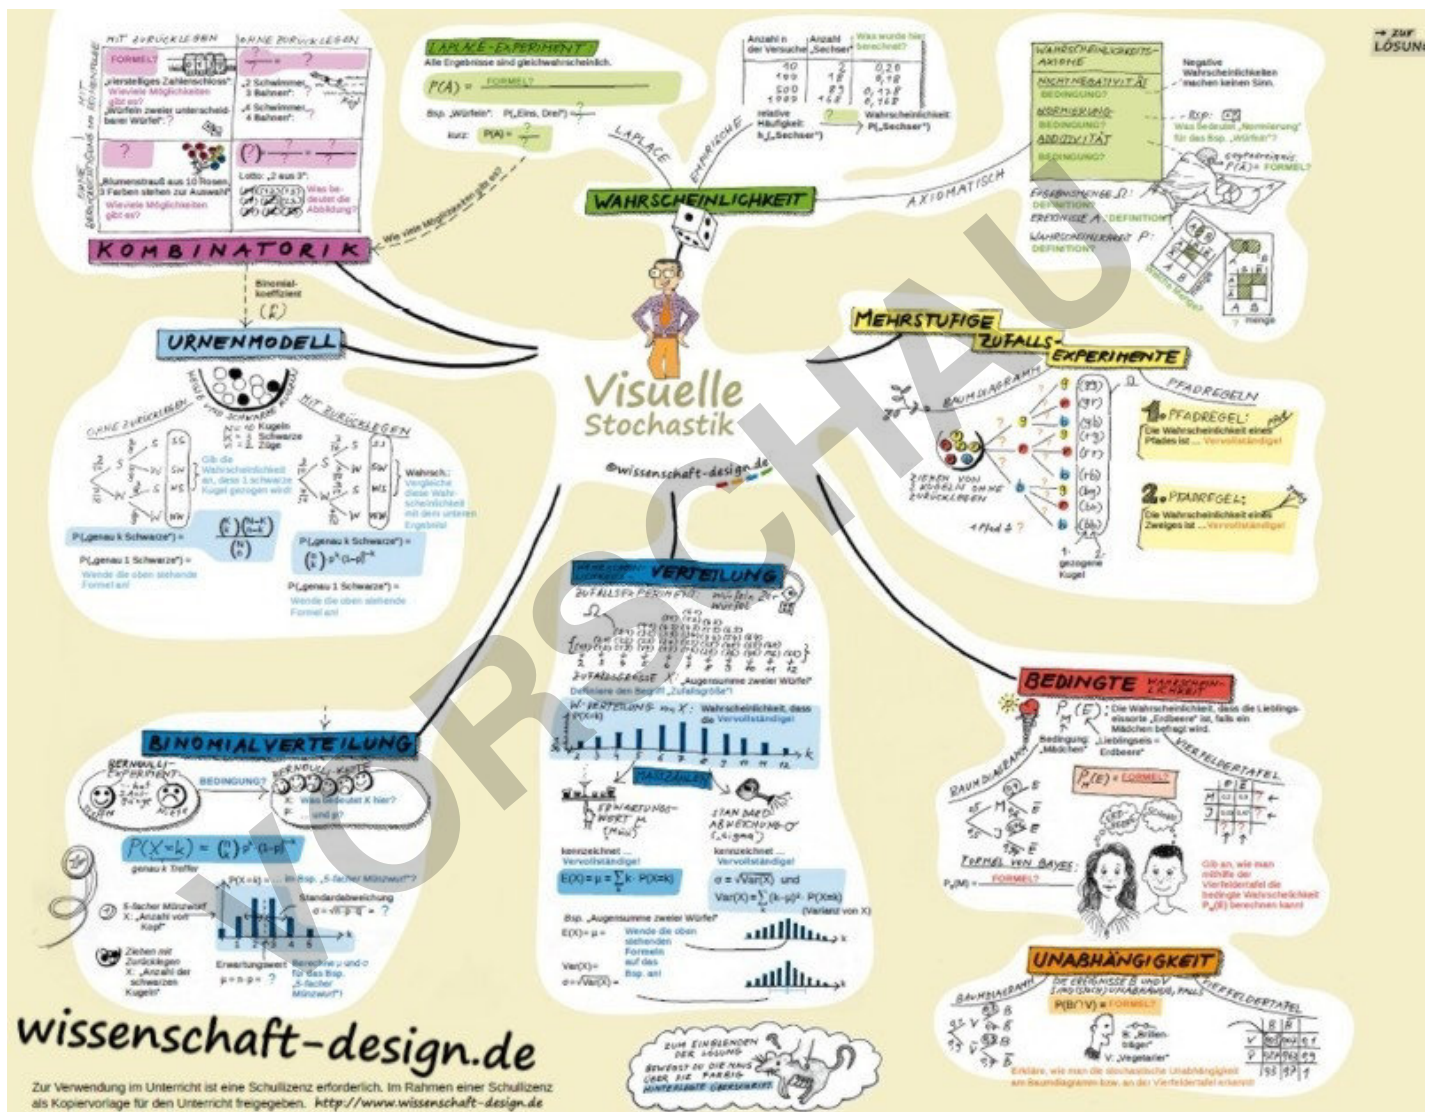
→ ZUR LÖSUNG

MIT ZURÜCKLEGEN

OHNE ZURÜCKLEGEN

FORMEL?

„Vierstelliges Zahlenschloss"
Wieviele Möglichkeiten gibt es?
„Würfeln zweier unterscheidbarer Würfel": ?

„2 Schwimmer, 3 Bahnen":
„4 Schwimmer, 4 Bahnen":

„Blumenstrauß aus 10 Rosen, 3 Farben stehen zur Auswahl"
Wieviele Möglichkeiten gibt es?

Lotto: „2 aus 3":
Was bedeutet die Abbildung?

MIT BERÜCKSICHTIGUNG DER REIHENFOLGE

OHNE BERÜCKSICHTIGUNG DER REIHENFOLGE

KOMBINATORIK

Wie viele Möglichkeiten gibt es?

LAPLACE-EXPERIMENT
Alle Ergebnisse sind gleichwahrscheinlich.
P(A) = FORMEL?
Bsp. „Würfeln": P(„Eins, Drei") = ?
kurz: P(A) = ?

| Anzahl n der Versuche | Anzahl „Sechser" | Was wurde hier berechnet? |
|---|---|---|
| 10 | 2 | 0,20 |
| 100 | 18 | 0,18 |
| 500 | 83 | 0,166 |
| 1000 | 168 | 0,168 |

relative Häufigkeit: $h_n$(„Sechser") ? Wahrscheinlichkeit P(„Sechser")

LAPLACE
EMPIRISCH
AXIOMATISCH

WAHRSCHEINLICHKEIT

WAHRSCHEINLICHKEITS-AXIOME
NICHTNEGATIVITÄT
BEDINGUNG?
NORMIERUNG
BEDINGUNG?
ADDITIVITÄT
BEDINGUNG?

Negative Wahrscheinlichkeiten machen keinen Sinn.
Bsp: Was bedeutet „Normierung" für das Bsp. „Würfeln"?
Gegenereignis: $P(\bar{A})$ = FORMEL?

ERGEBNISMENGE Ω: DEFINITION?
EREIGNIS A: DEFINITION?
WAHRSCHEINLICHKEIT P: DEFINITION?

Welche Menge?
Menge

Binomialkoeffizient
$\binom{n}{k}$

URNENMODELL

WEISSE UND SCHWARZE KUGELN

OHNE ZURÜCKLEGEN
MIT ZURÜCKLEGEN

N = 10 Kugeln
K = 3 Schwarze
n = 3 Züge

Gib die Wahrscheinlichkeit an, dass 1 schwarze Kugel gezogen wird!

Wahrsch.: Vergleiche diese Wahrscheinlichkeit mit dem unteren Ergebnis!

P(„genau k Schwarze") = $\frac{\binom{K}{k}\binom{N-K}{n-k}}{\binom{N}{n}}$
P(„genau 1 Schwarze") =
Wende die oben stehende Formel an!

P(„genau k Schwarze") = $\binom{n}{k} p^k (1-p)^{n-k}$
P(„genau 1 Schwarze") =
Wende die oben stehende Formel an!

Visuelle Stochastik
©wissenschaft-design.de

MEHRSTUFIGE ZUFALLS-EXPERIMENTE

BAUMDIAGRAMM
PFADREGELN
1. PFADREGEL: Die Wahrscheinlichkeit eines Pfades ist ... Vervollständige!
2. PFADREGEL: Die Wahrscheinlichkeit eines Zweiges ist ... Vervollständige!
ZIEHEN VON 2 KUGELN OHNE ZURÜCKLEGEN
1 Pfad ≙ ?
1. gezogene Kugel

WAHRSCHEINLICHKEITS-VERTEILUNG
ZUFALLSEXPERIMENT: Würfeln 2er Würfel
ZUFALLSGRÖSSE X: „Augensumme zweier Würfel"
Definiere den Begriff „Zufallsgröße"!
W.-VERTEILUNG von X: Wahrscheinlichkeit, dass ... Vervollständige!
P(X=k)
KENNZAHLEN
ERWARTUNGSWERT μ („Mü")
STANDARDABWEICHUNG σ („Sigma")
kennzeichnet ... Vervollständige!
kennzeichnet ... Vervollständige!
$E(X) = \mu = \sum_k k \cdot P(X=k)$
$\sigma = \sqrt{Var(X)}$ und
$Var(X) = \sum_k (k-\mu)^2 \cdot P(X=k)$ (Varianz von X)
Bsp. „Augensumme zweier Würfel"
E(X) = μ =
Var(X) =
σ = $\sqrt{Var(X)}$ =
Wende die oben stehenden Formeln auf das Bsp. an!

BINOMIALVERTEILUNG
BERNOULLI-EXPERIMENT
BEDINGUNG?
BERNOULLI-KETTE
X: Was bedeutet X hier?
P: ... und p?
$P(X=k) = \binom{n}{k} p^k (1-p)^{n-k}$
genau k Treffer
P(X=k) = ... im Bsp. „5-facher Münzwurf"?
5-facher Münzwurf
X: „Anzahl von Kopf"
Standardabweichung $\sigma = \sqrt{n \cdot p \cdot q}$ = ?
Ziehen mit Zurücklegen
X: „Anzahl der schwarzen Kugeln"
Erwartungswert μ = n · p = ?
Berechne μ und σ für das Bsp. „5-facher Münzwurf"!

BEDINGTE WAHRSCHEINLICHKEIT
$P_M(E)$: Die Wahrscheinlichkeit, dass die Lieblingseissorte „Erdbeere" ist, falls ein Mädchen befragt wird.
Bedingung: „Mädchen"
„Lieblingseis = Erdbeere"
BAUMDIAGRAMM
VIERFELDERTAFEL
$P_M(E)$ = FORMEL?
FORMEL VON BAYES
$P_E(M)$ = FORMEL?
Gib an, wie man mithilfe der Vierfeldertafel die bedingte Wahrscheinlichkeit $P_M(E)$ berechnen kann!

UNABHÄNGIGKEIT
DIE EREIGNISSE B UND V SIND (STOCHASTISCH) UNABHÄNGIG, FALLS
P(B∩V) = FORMEL?
BAUMDIAGRAMM
VIERFELDERTAFEL
B: „Brillenträger"
V: „Vegetarier"
Erkläre, wie man die stochastische Unabhängigkeit am Baumdiagramm bzw. an der Vierfeldertafel erkennt!

ZUM EINBLENDEN DER LÖSUNG BEWEGST DU DIE MAUS ÜBER DIE FARBIG HINTERLEGTE ÜBERSCHRIFT

VORSCHAU

wissenschaft-design.de
Zur Verwendung im Unterricht ist eine Schullizenz erforderlich. Im Rahmen einer Schullizenz als Kopiervorlage für den Unterricht freigegeben. http://www.wissenschaft-design.de